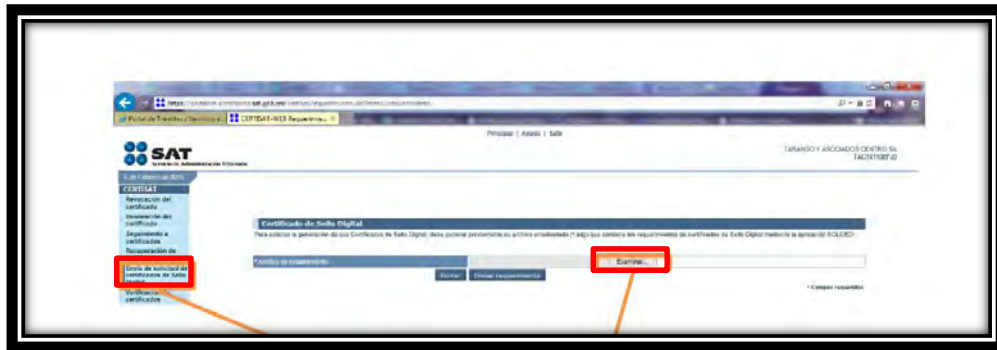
https://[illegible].sat.gob.mx/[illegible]

Portal de Trámites y Servicios | CERTISAT-WEB Requerimie... ×

Principal | Ayuda | Salir

SAT
Servicio de Administración Tributaria

TARANGO Y ASOCIADOS CENTRO SA
TAC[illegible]

5 de Febrero de 2015

CERTISAT
Revocación del certificado
Renovación del certificado
Seguimiento a certificados
Recuperación de certificados
Envío de solicitud de certificados de Sello Digital
Verificación de certificados

Certificado de Sello Digital
Para solicitar la generación de sus Certificados de Sello Digital, debe generar previamente un archivo ensobretado (*.sdg) que contiene los requerimientos de certificados de Sello Digital mediante la aplicación SOLCEDI.

* Archivo de requerimiento: Examinar...

Borrar   Enviar requerimiento

* Campos requeridos